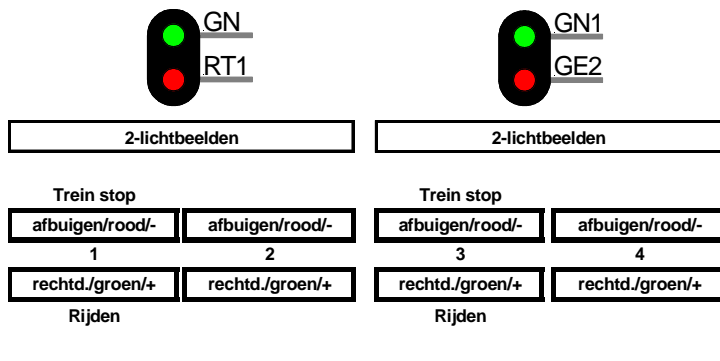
GN
RT1

2-lichtbeelden

Trein stop

afbuigen/rood/-

1

rechtd./groen/+

afbuigen/rood/-

2

rechtd./groen/+

Rijden

GN1
GE2

2-lichtbeelden

Trein stop

afbuigen/rood/-

3

rechtd./groen/+

afbuigen/rood/-

4

rechtd./groen/+

Rijden